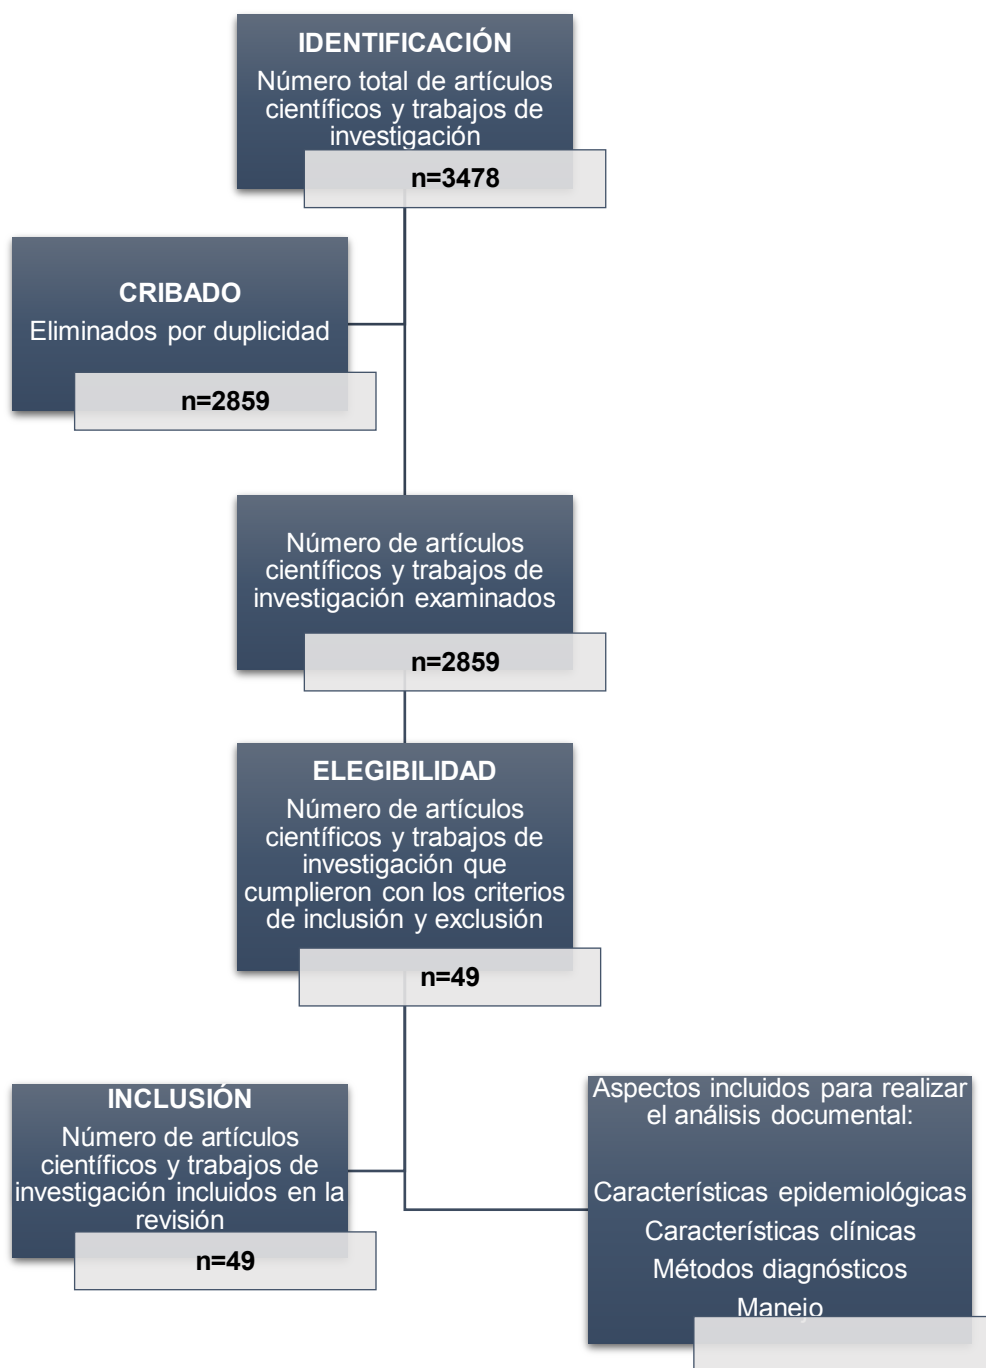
IDENTIFICACIÓN
Número total de artículos científicos y trabajos de investigación
n=3478

CRIBADO
Eliminados por duplicidad
n=2859

Número de artículos científicos y trabajos de investigación examinados
n=2859

ELEGIBILIDAD
Número de artículos científicos y trabajos de investigación que cumplieron con los criterios de inclusión y exclusión
n=49

INCLUSIÓN
Número de artículos científicos y trabajos de investigación incluidos en la revisión
n=49

Aspectos incluidos para realizar el análisis documental:

Características epidemiológicas
Características clínicas
Métodos diagnósticos
Manejo